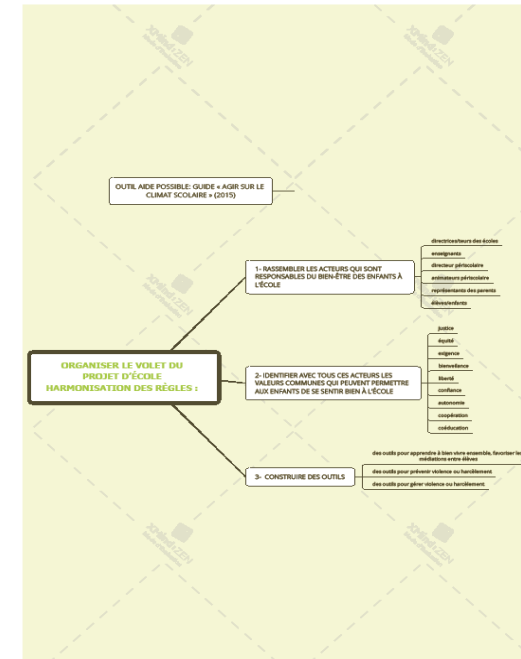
ORGANISER LE VOLET DU PROJET D'ÉCOLE HARMONISATION DES RÈGLES :

OUTIL AIDE POSSIBLE: GUIDE « AGIR SUR LE CLIMAT SCOLAIRE » (2015)

1- RASSEMBLER LES ACTEURS QUI SONT RESPONSABLES DU BIEN-ÊTRE DES ENFANTS À L'ÉCOLE

directrices/teurs des écoles

enseignants

directeur périscolaire

animateurs périscolaire

représentants des parents

élèves/enfants

2- IDENTIFIER AVEC TOUS CES ACTEURS LES VALEURS COMMUNES QUI PEUVENT PERMETTRE AUX ENFANTS DE SE SENTIR BIEN À L'ÉCOLE

justice

équité

exigence

bienveillance

liberté

confiance

autonomie

coopération

coéducation

3- CONSTRUIRE DES OUTILS

des outils pour apprendre à bien vivre ensemble, favoriser les médiations entre élèves

des outils pour prévenir violence ou harcèlement

des outils pour gérer violence ou harcèlement

XMIND ZEN